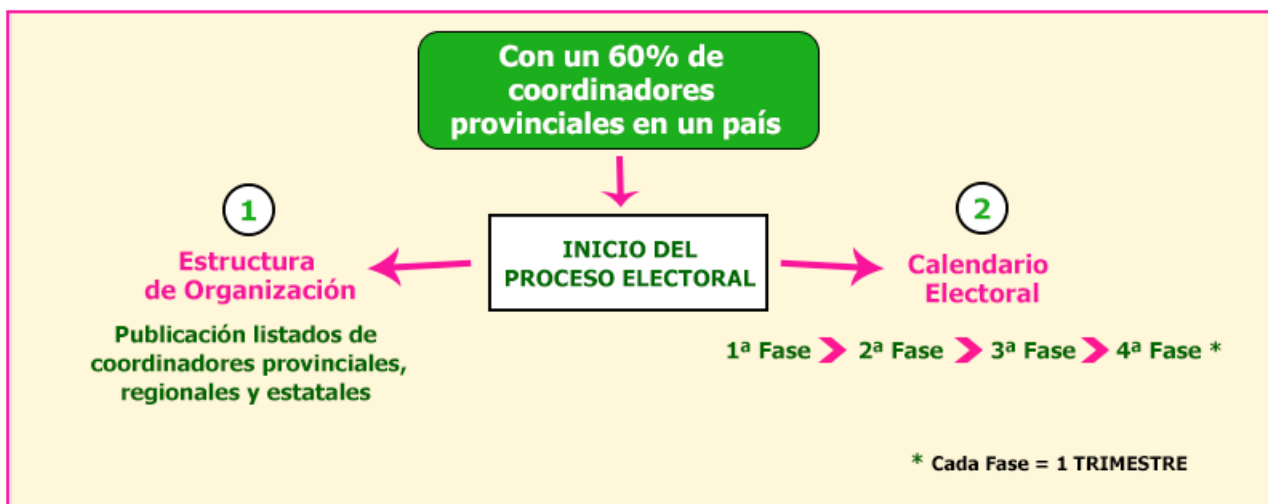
Con un 60% de coordinadores provinciales en un país

INICIO DEL PROCESO ELECTORAL

1

Estructura de Organización

Publicación listados de coordinadores provinciales, regionales y estatales

2

Calendario Electoral

1ª Fase 2ª Fase 3ª Fase 4ª Fase *

* Cada Fase = 1 TRIMESTRE